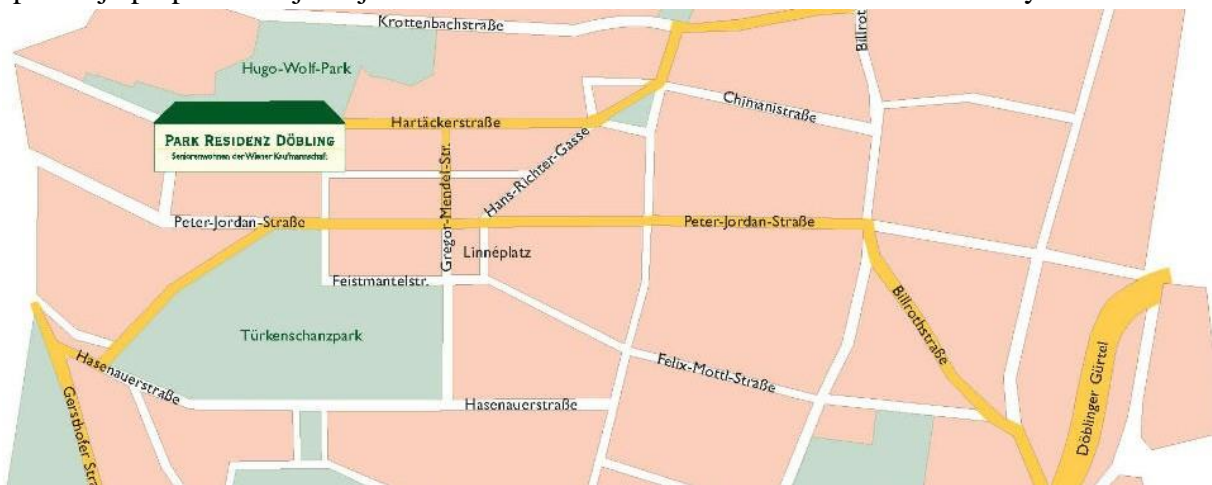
Krottenbachstraße
Billrot
Hugo-Wolf-Park
Chimanistraße
PARK RESIDENZ DÖBLING
Seniorenwohnen der Wiener Kaufmannschaft
Hartäckerstraße
Gregor-Mendel-Str.
Hans-Richter-Gasse
Peter-Jordan-Straße
Peter-Jordan-Straße
Linnéplatz
Feistmantelstr.
Türkenschanzpark
Billrothstraße
Hasenauerstraße
Felix-Mottl-Straße
Gersthofer Str
Hasenauerstraße
Döblinger Gürtel